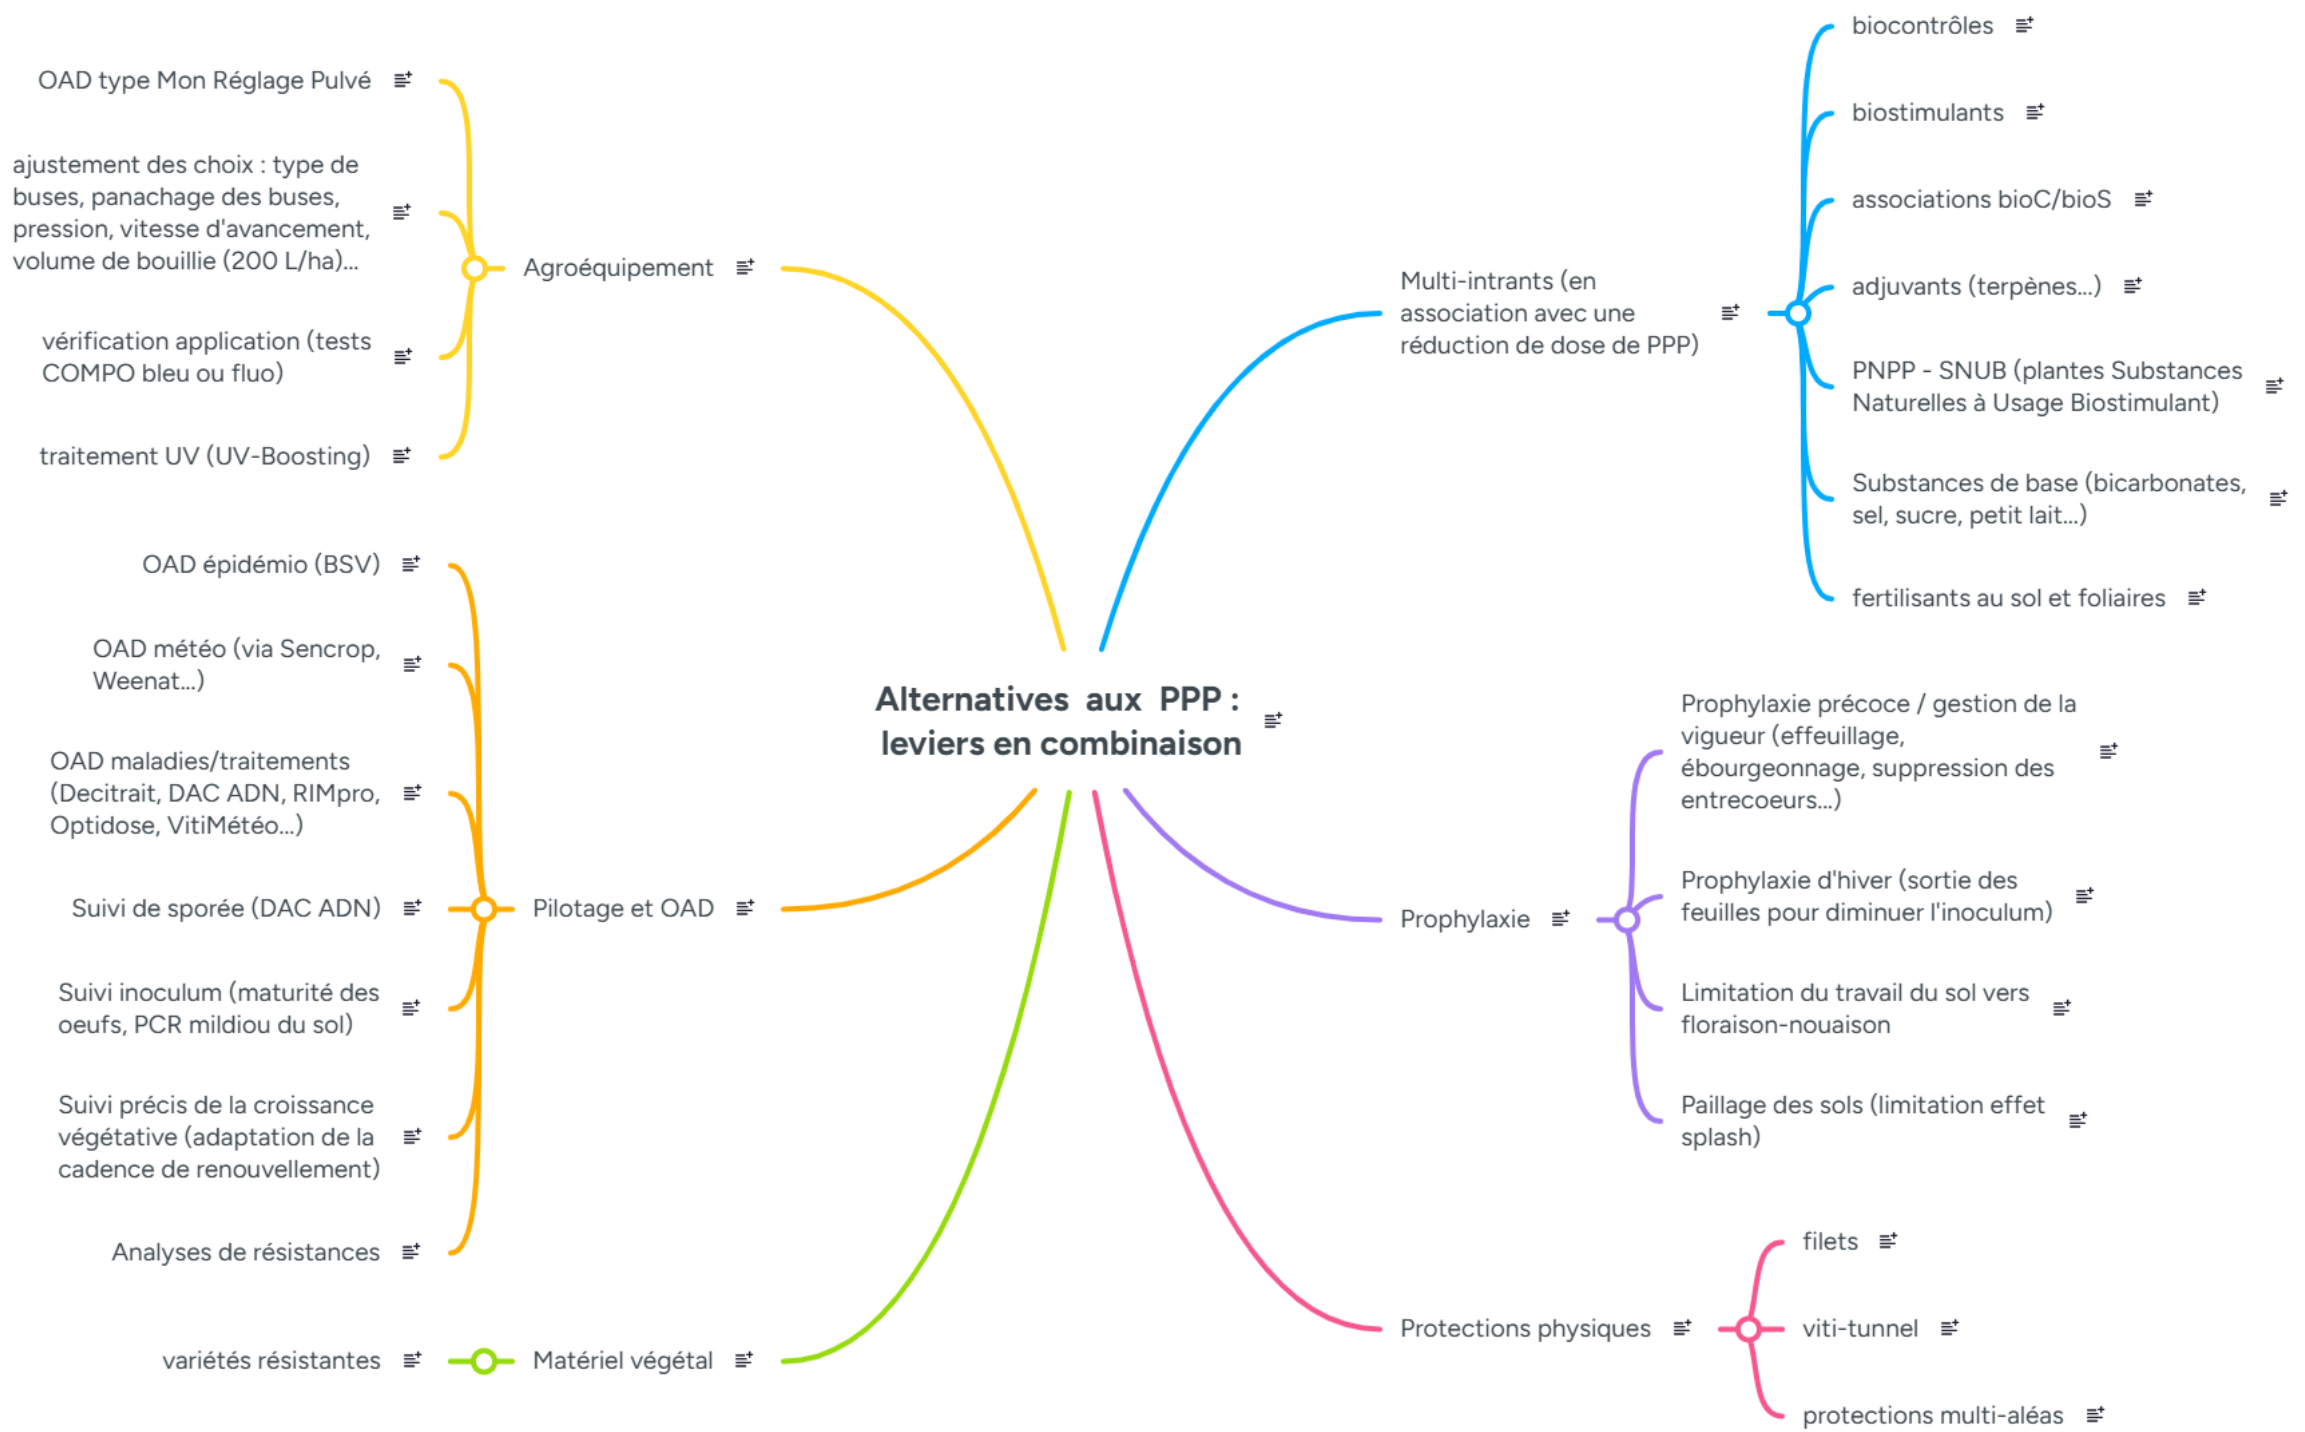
Alternatives aux PPP : leviers en combinaison

Agroéquipement

OAD type Mon Réglage Pulvé

ajustement des choix : type de buses, panachage des buses, pression, vitesse d'avancement, volume de bouillie (200 L/ha)...

vérification application (tests COMPO bleu ou fluo)

traitement UV (UV-Boosting)

Pilotage et OAD

OAD épidémio (BSV)

OAD météo (via Sencrop, Weenat...)

OAD maladies/traitements (Decitrait, DAC ADN, RIMpro, Optidose, VitiMétéo...)

Suivi de sporée (DAC ADN)

Suivi inoculum (maturité des oeufs, PCR mildiou du sol)

Suivi précis de la croissance végétative (adaptation de la cadence de renouvellement)

Analyses de résistances

Matériel végétal

variétés résistantes

Multi-intrants (en association avec une réduction de dose de PPP)

biocontrôles

biostimulants

associations bioC/bioS

adjuvants (terpènes...)

PNPP - SNUB (plantes Substances Naturelles à Usage Biostimulant)

Substances de base (bicarbonates, sel, sucre, petit lait...)

fertilisants au sol et foliaires

Prophylaxie

Prophylaxie précoce / gestion de la vigueur (effeuillage, ébourgeonnage, suppression des entrecoeurs...)

Prophylaxie d'hiver (sortie des feuilles pour diminuer l'inoculum)

Limitation du travail du sol vers floraison-nouaison

Paillage des sols (limitation effet splash)

Protections physiques

filets

viti-tunnel

protections multi-aléas